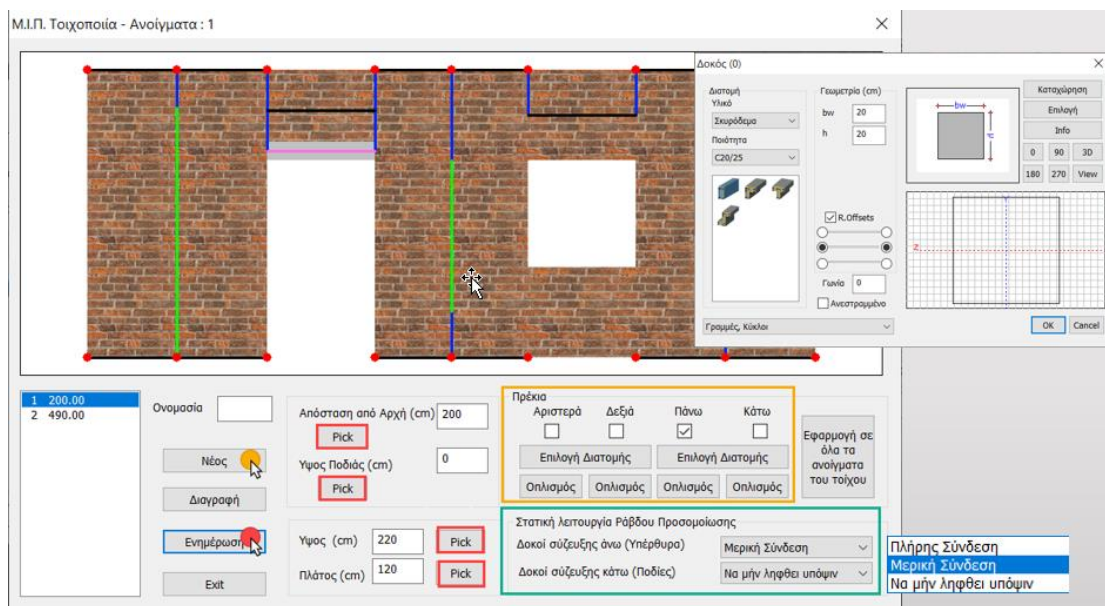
Μ.Ι.Π. Τοιχοποιία - Ανοίγματα : 1

Δοκός (0)

Διατομή
Υλικό
Σκυρόδεμα
Ποιότητα
C20/25

Γεωμετρία (cm)
bw 20
h 20

R.Offsets
Γωνία 0
Ανεστραμμένο

Γραμμές, Κύκλοι

Καταχώρηση
Επιλογή
Info
0 90 3D
180 270 View

bw
h
Y
Z

OK Cancel

1 200.00
2 490.00

Ονομασία

Νέος

Διαγραφή

Ενημέρωση

Exit

Απόσταση από Αρχή (cm) 200
Pick
Υψος Ποδιάς (cm) 0
Pick

Υψος (cm) 220 Pick
Πλάτος (cm) 120 Pick

Πρέκια
Αριστερά Δεξιά Πάνω Κάτω
Επιλογή Διατομής Επιλογή Διατομής
Οπλισμός Οπλισμός Οπλισμός Οπλισμός

Εφαρμογή σε όλα τα ανοίγματα του τοίχου

Στατική λειτουργία Ράβδου Προσομοίωσης
Δοκοί σύζευξης άνω (Υπέρθυρα) Μερική Σύνδεση
Δοκοί σύζευξης κάτω (Ποδιές) Να μην ληφθει υπόψιν

Πλήρης Σύνδεση
Μερική Σύνδεση
Να μην ληφθει υπόψιν